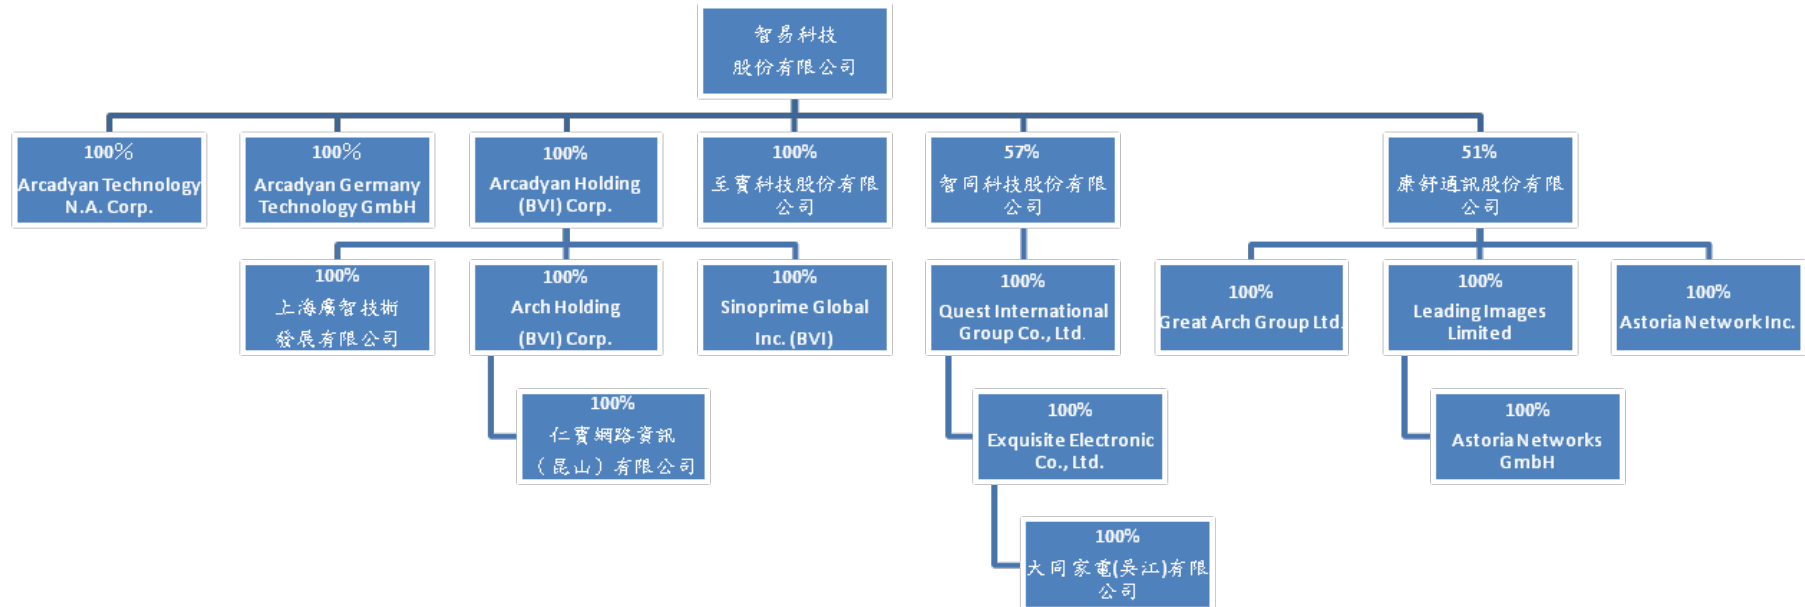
智易科技
股份有限公司

100%
Arcadyan Technology N.A. Corp.

100%
Arcadyan Germany Technology GmbH

100%
Arcadyan Holding (BVI) Corp.

100%
至寶科技股份有限公司

57%
智同科技股份有限公司

51%
康舒通訊股份有限公司

100%
上海廣智技術發展有限公司

100%
Arch Holding (BVI) Corp.

100%
Sinoprime Global Inc. (BVI)

100%
Quest International Group Co., Ltd.

100%
Great Arch Group Ltd.

100%
Leading Images Limited

100%
Astoria Network Inc.

100%
仁寶網路資訊（昆山）有限公司

100%
Exquisite Electronic Co., Ltd.

100%
Astoria Networks GmbH

100%
大同家電(吳江)有限公司